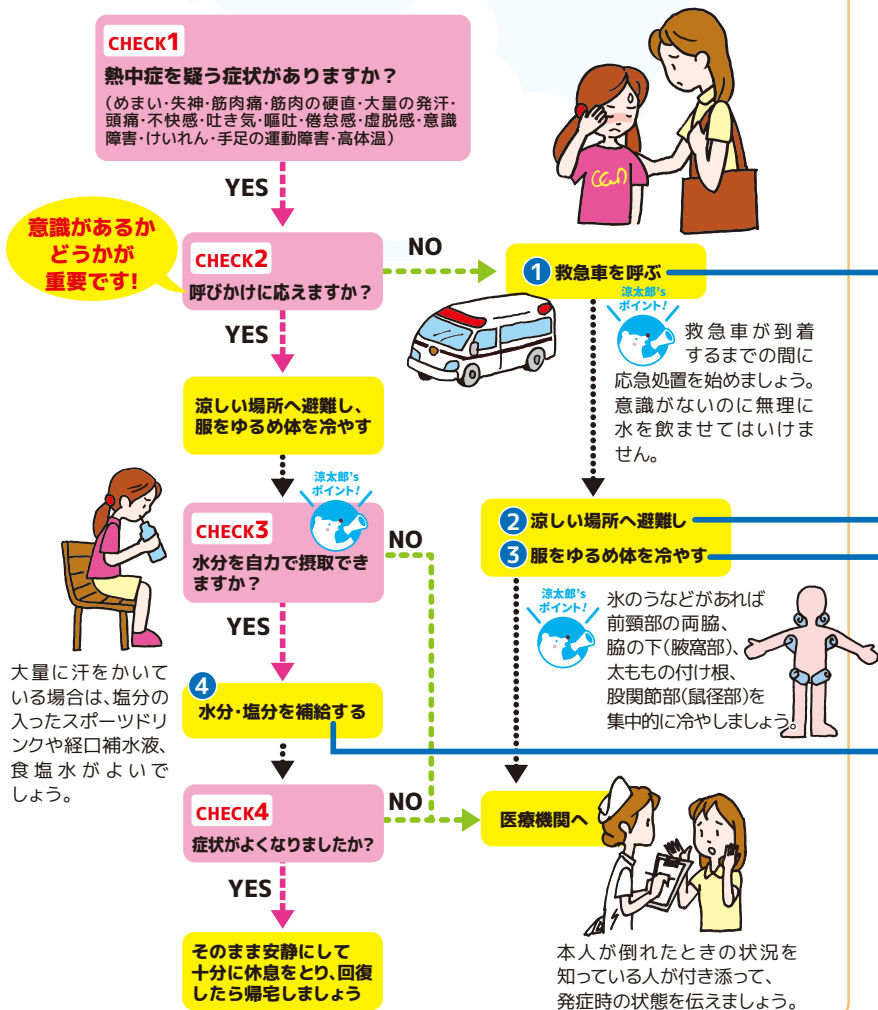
CHECK1
熱中症を疑う症状がありますか？
（めまい・失神・筋肉痛・筋肉の硬直・大量の発汗・頭痛・不快感・吐き気・嘔吐・倦怠感・虚脱感・意識障害・けいれん・手足の運動障害・高体温）

YES

意識があるかどうかが重要です！

CHECK2
呼びかけに応えますか？

NO

1 救急車を呼ぶ

涼太郎's ポイント！
救急車が到着するまでの間に応急処置を始めましょう。意識がないのに無理に水を飲ませてはいけません。

YES

涼しい場所へ避難し、服をゆるめ体を冷やす

涼太郎's ポイント！

CHECK3
水分を自力で摂取できますか？

NO

2 涼しい場所へ避難し
3 服をゆるめ体を冷やす

涼太郎's ポイント！
氷のうなどがあれば前頸部の両脇、脇の下（腋窩部）、太ももの付け根、股関節部（鼠径部）を集中的に冷やしましょう。

YES

大量に汗をかいている場合は、塩分の入ったスポーツドリンクや経口補水液、食塩水がよいでしょう。

4
水分・塩分を補給する

CHECK4
症状がよくなりましたか？

NO

医療機関へ

YES

そのまま安静にして十分に休息をとり、回復したら帰宅しましょう

本人が倒れたときの状況を知っている人が付き添って、発症時の状態を伝えましょう。